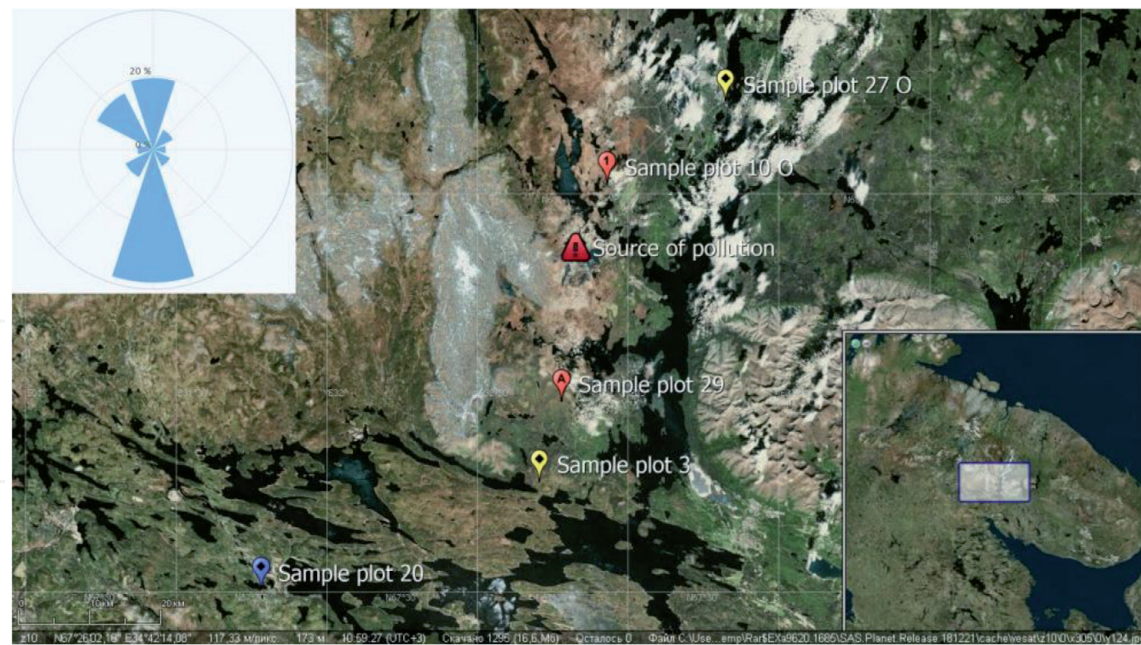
20 %

Sample plot 27 O

Sample plot 10 O

Source of pollution

Sample plot 29

Sample plot 3

Sample plot 20

10 км

20 км

z10 N67°26'02,16" E34°42'14,08" 117,33 м/пикс. 173 м 10:59:27 (UTC+3) Скачано 1295 (16,5 Мб) Осталось 0 Файл C:\Use...emp\Rar$EXa9620.1685\SAS.Planet.Release.181221\cache\wesat\z10\0\x305\0\y124.jp